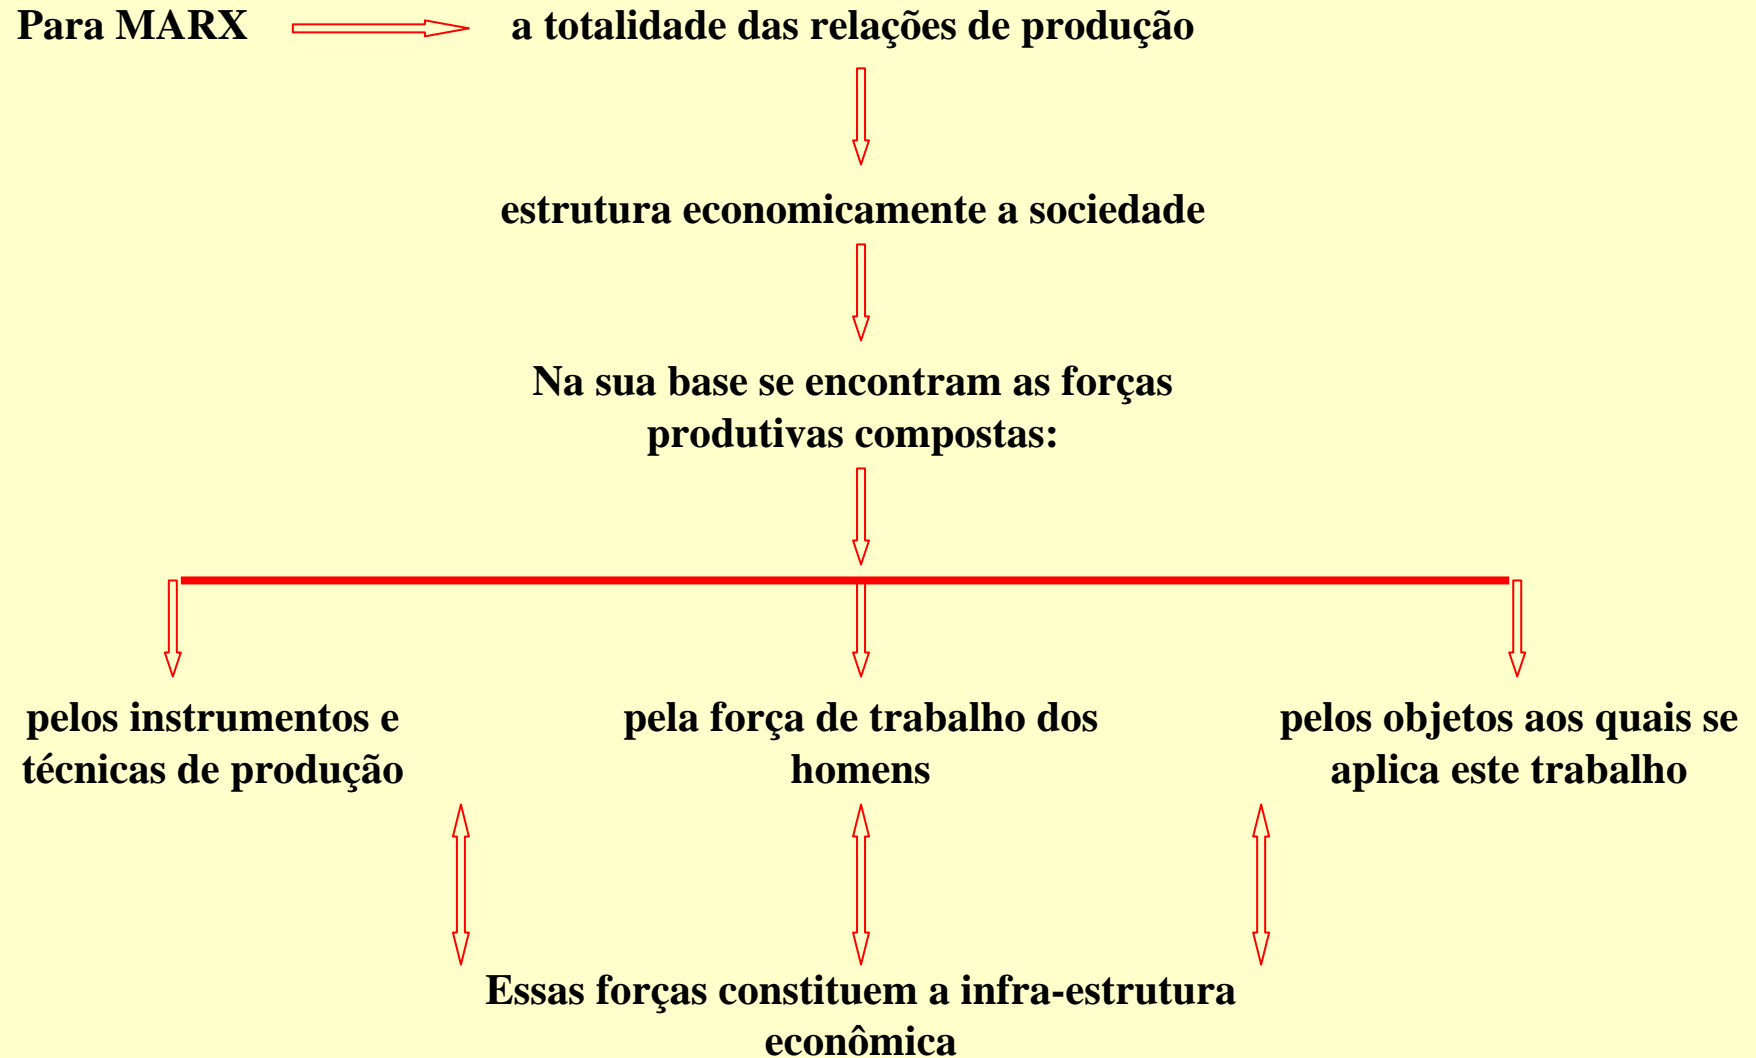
Para MARX a totalidade das relações de produção

estrutura economicamente a sociedade

Na sua base se encontram as forças produtivas compostas:

pelos instrumentos e técnicas de produção

pela força de trabalho dos homens

pelos objetos aos quais se aplica este trabalho

Essas forças constituem a infra-estrutura econômica